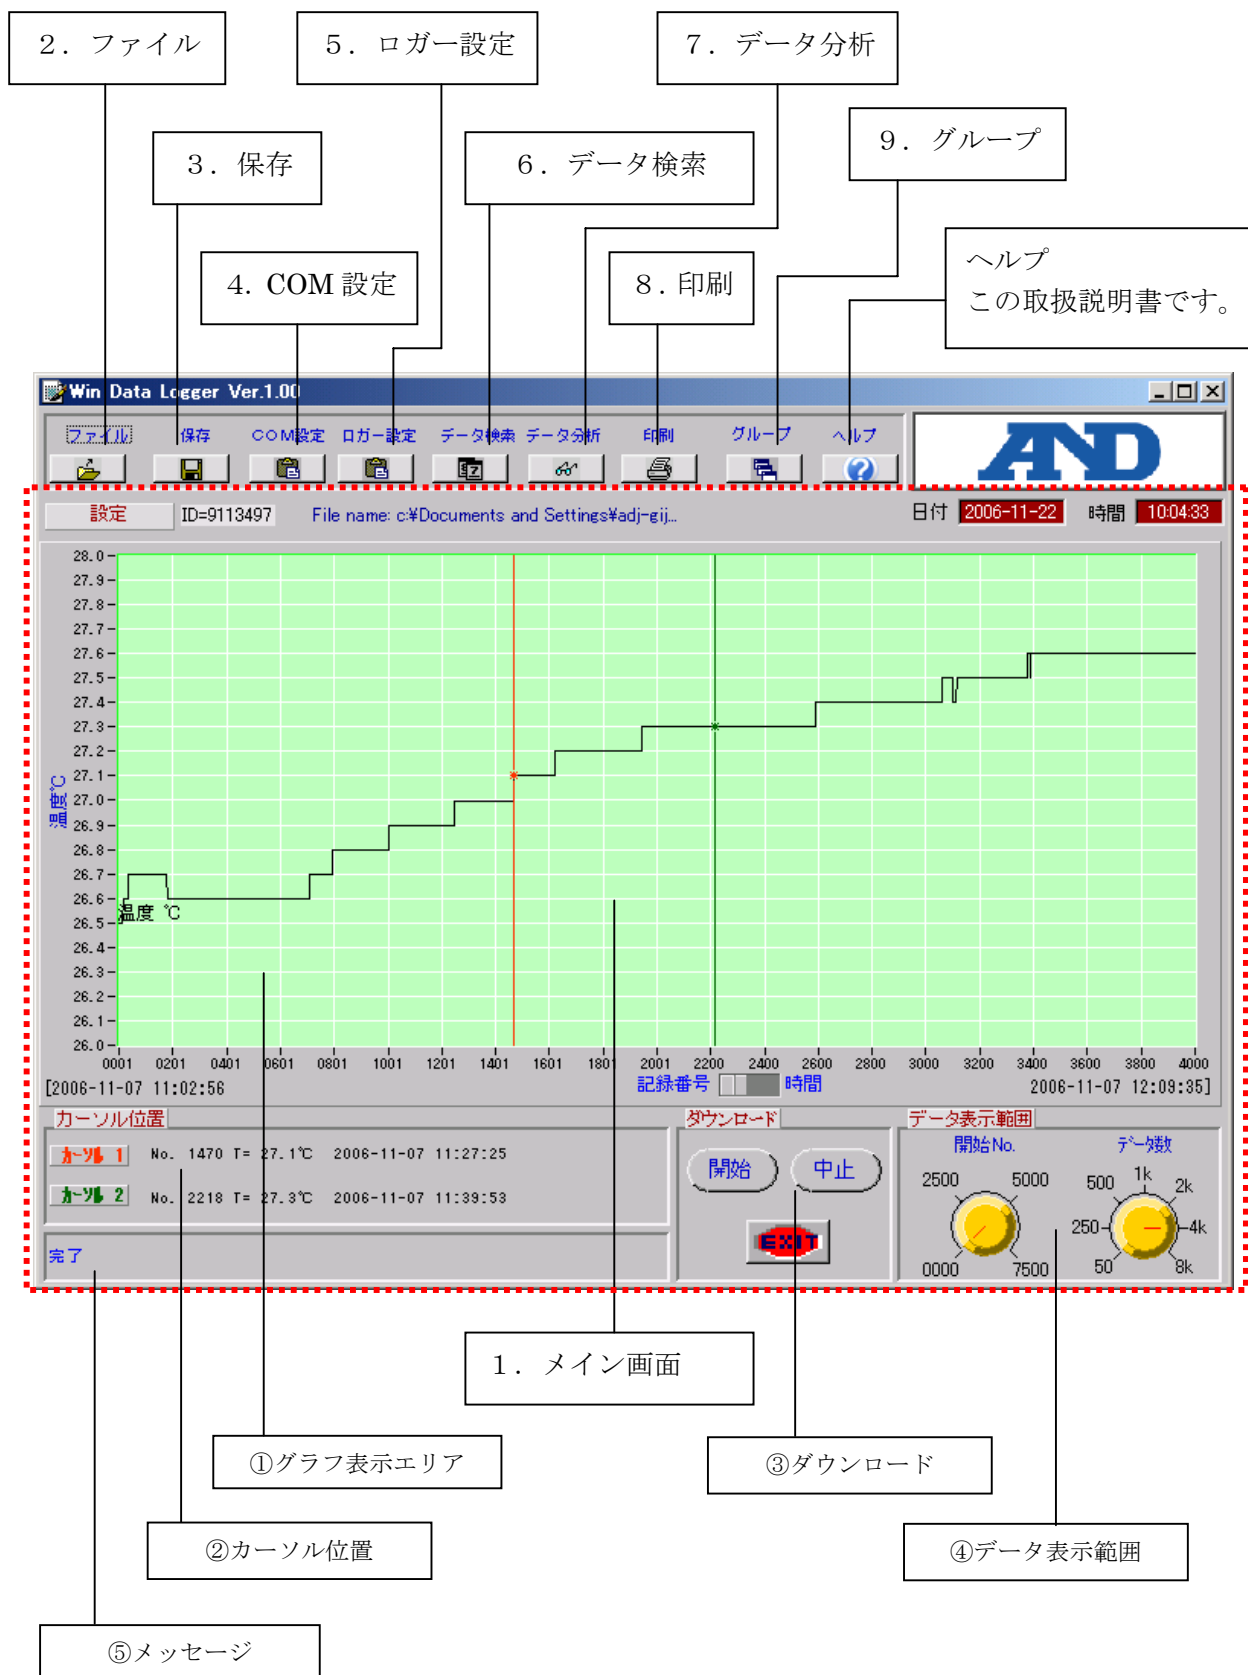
2．ファイル

5．ロガー設定

7．データ分析

3．保存

6．データ検索

9．グループ

4. COM 設定

8．印刷

ヘルプ
この取扱説明書です。

Win Data Logger Ver.1.00

ファイル 保存 COM設定 ロガー設定 データ検索 データ分析 印刷 グループ ヘルプ

AND

設定 ID=9113497 File name: c:¥Documents and Settings¥adj-gij...

日付 2006-11-22 時間 10:04:33

28.0
27.9
27.8
27.7
27.6
27.5
27.4
27.3
27.2
27.1
27.0
26.9
26.8
26.7
26.6
26.5
26.4
26.3
26.2
26.1
26.0

温度℃

温度 ℃

0001 0201 0401 0601 0801 1001 1201 1401 1601 1801 2001 2200 2400 2600 2800 3000 3200 3400 3600 3800 4000

[2006-11-07 11:02:56 記録番号 時間 2006-11-07 12:09:35]

カーソル位置

カーソル 1 No. 1470 T= 27.1℃ 2006-11-07 11:27:25

カーソル 2 No. 2218 T= 27.3℃ 2006-11-07 11:39:53

完了

ダウンロード

開始 中止

EXIT

データ表示範囲

開始No.

2500 5000 0000 7500

データ数

500 1k 2k 250 4k 50 8k

1．メイン画面

①グラフ表示エリア

③ダウンロード

②カーソル位置

④データ表示範囲

⑤メッセージ